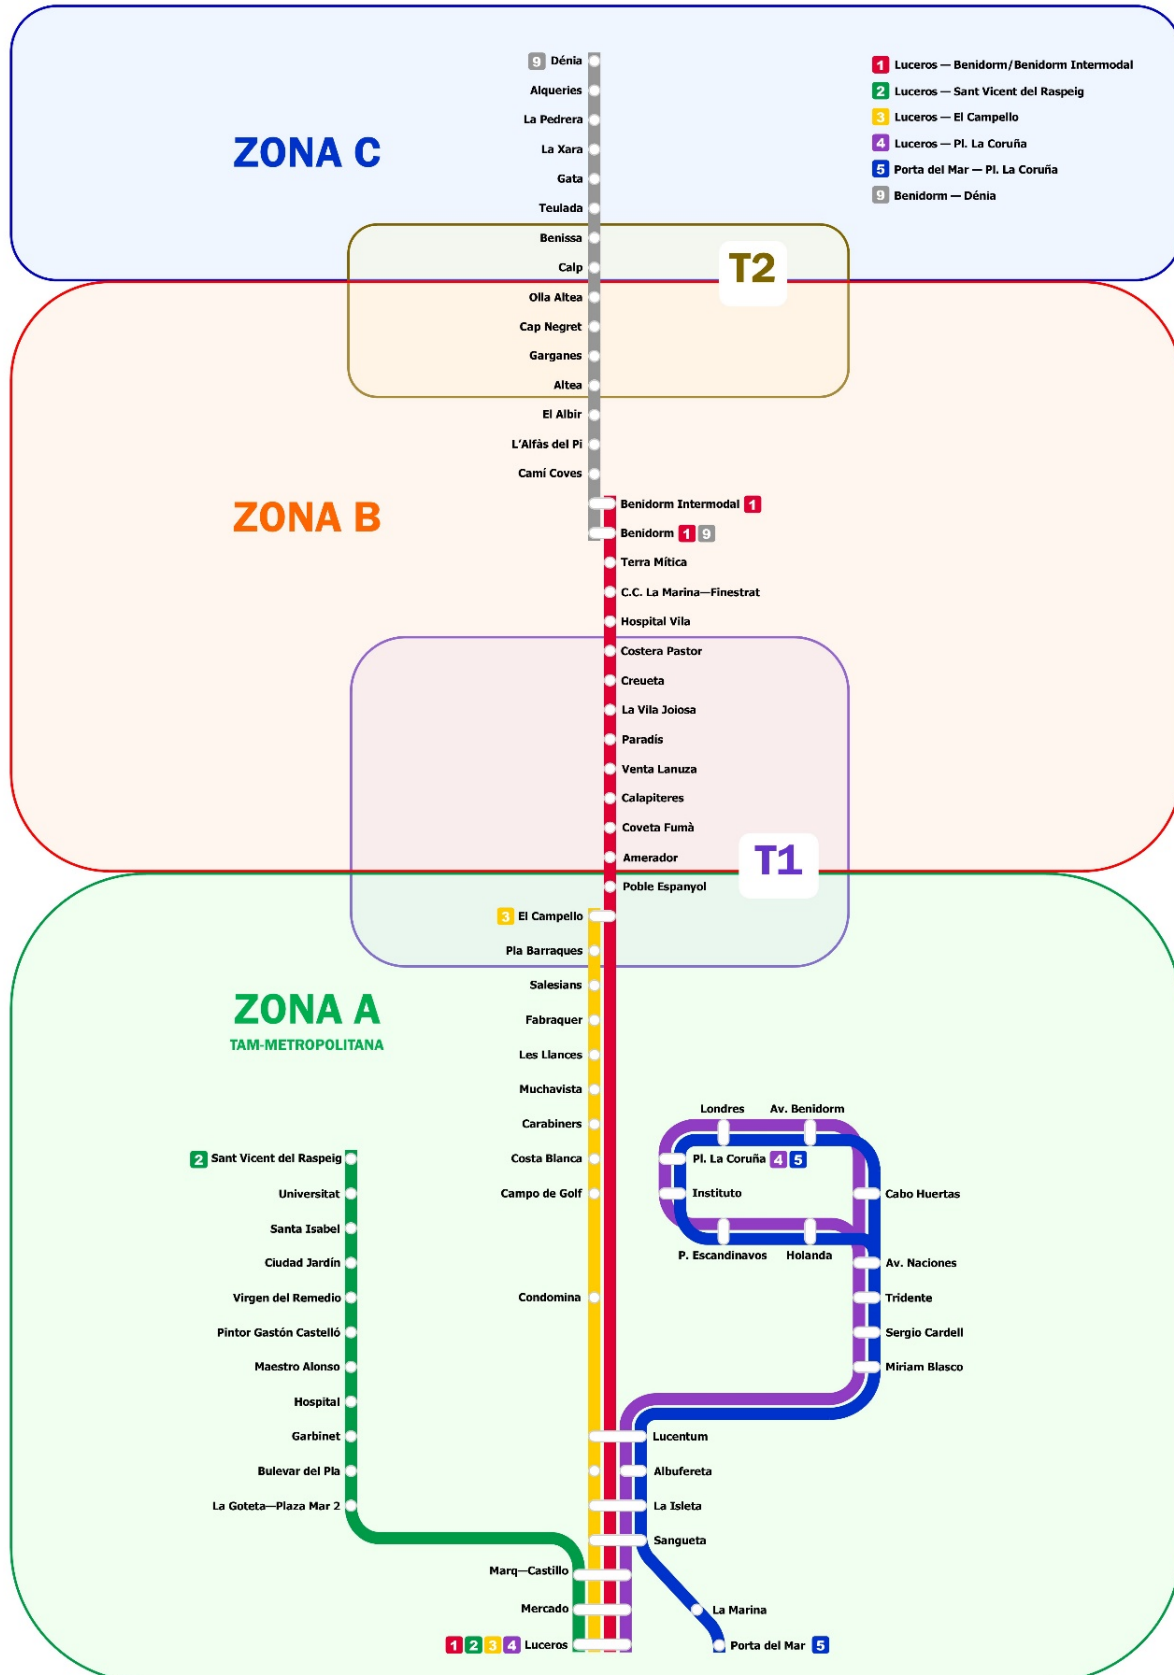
ZONA C

9 Dénia
Alqueries
La Pedrera
La Xara
Gata
Teulada
Benissa
Calp
Olla Altea
Cap Negret
Garganes
Altea
El Albir
L'Alfàs del Pi
Camí Coves

1 Luceros — Benidorm/Benidorm Intermodal
2 Luceros — Sant Vicent del Raspeig
3 Luceros — El Campello
4 Luceros — Pl. La Coruña
5 Porta del Mar — Pl. La Coruña
9 Benidorm — Dénia

T2

ZONA B

Benidorm Intermodal 1
Benidorm 1 9
Terra Mítica
C.C. La Marina—Finestrat
Hospital Vila
Costera Pastor
Creueta
La Vila Joiosa
Paradís
Venta Lanuza
Calapiteres
Coveta Fumà
Amerador
Poble Espanyol

T1

3 El Campello
Pla Barraques
Salesians
Fabraquer
Les Llances
Muchavista
Carabiners
Costa Blanca
Campo de Golf
Condomina

ZONA A
TAM-METROPOLITANA

2 Sant Vicent del Raspeig
Universitat
Santa Isabel
Ciudad Jardín
Virgen del Remedio
Pintor Gastón Castelló
Maestro Alonso
Hospital
Garbinet
Bulevar del Pla
La Goteta—Plaza Mar 2

Londres
Av. Benidorm
Pl. La Coruña 4 5
Instituto
Cabo Huertas
P. Escandinavos
Holanda
Av. Naciones
Tridente
Sergio Cardell
Miriam Blasco
Lucentum
Albufereta
La Isleta
Sangueta
Marq—Castillo
Mercado
La Marina
1 2 3 4 Luceros
Porta del Mar 5